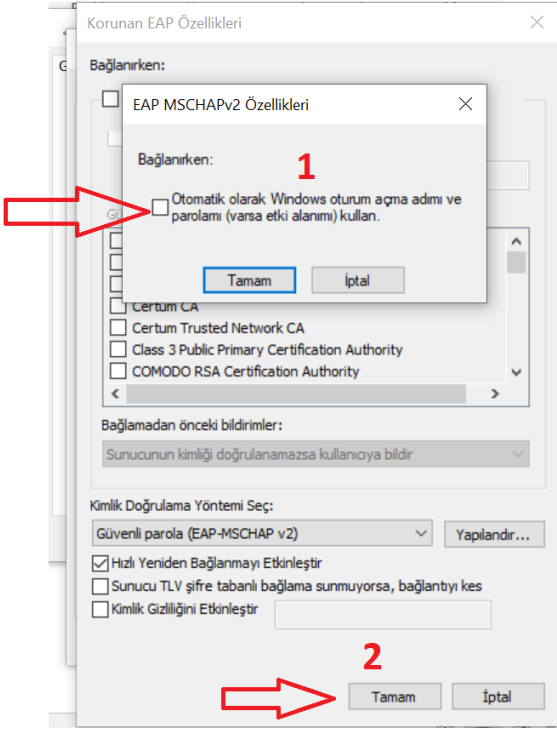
Korunan EAP Özellikleri

Bağlanırken:

EAP MSCHAPv2 Özellikleri

Bağlanırken:

1

Otomatik olarak Windows oturum açma adımı ve parolamı (varsa etki alanımı) kullan.

Tamam

İptal

Gü

Certum CA

Certum Trusted Network CA

Class 3 Public Primary Certification Authority

COMODO RSA Certification Authority

Bağlamadan önceki bildirimler:

Sunucunun kimliği doğrulanamazsa kullanıcıya bildir

Kimlik Doğrulama Yöntemi Seç:

Güvenli parola (EAP-MSCHAP v2)

Yapılandır...

Hızlı Yeniden Bağlanmayı Etkinleştir

Sunucu TLV şifre tabanlı bağlama sunmuyorsa, bağlantıyı kes

Kimlik Gizliliğini Etkinleştir

2

Tamam

İptal